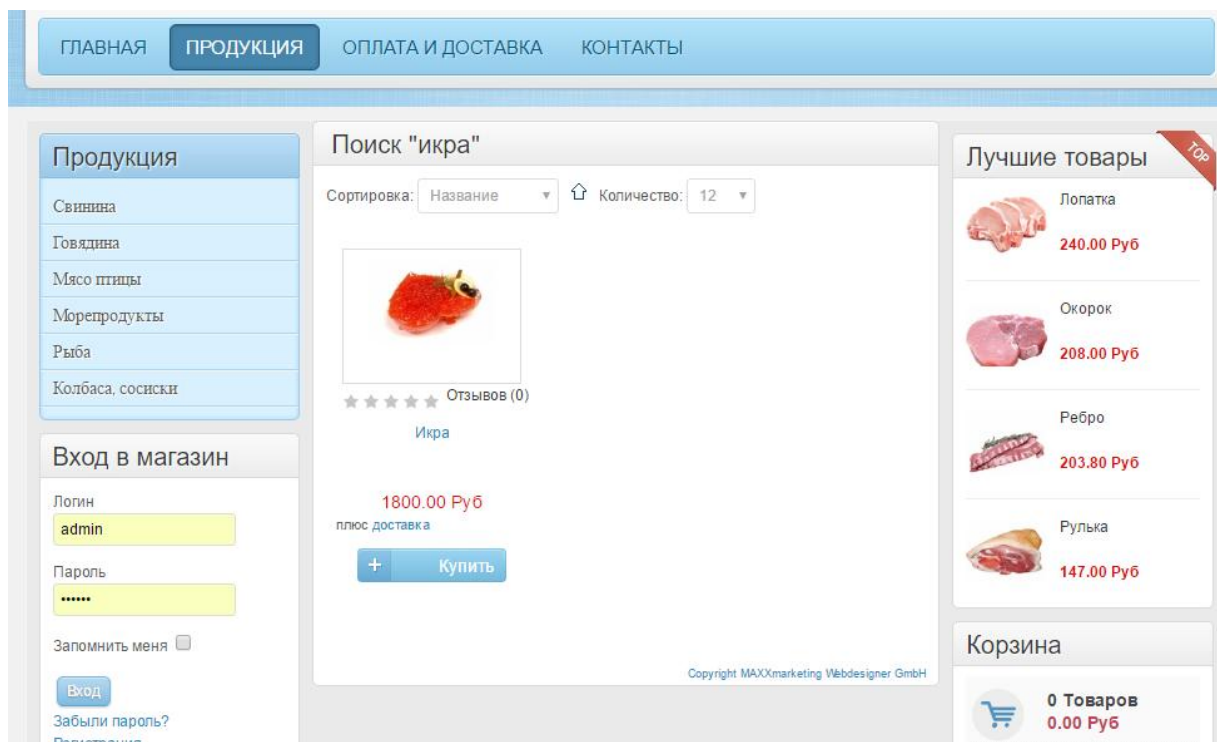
ГЛАВНАЯ ПРОДУКЦИЯ ОПЛАТА И ДОСТАВКА КОНТАКТЫ

Продукция

Свинина
Говядина
Мясо птицы
Морепродукты
Рыба
Колбаса, сосиски

Вход в магазин

Логин
admin
Пароль
••••••
Запомнить меня
Вход
Забыли пароль?
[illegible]

Поиск "икра"

Сортировка: Название Количество: 12

Отзывов (0)
Икра
1800.00 Руб
плюс доставка
+ Купить

Copyright MAXXmarketing Webdesigner GmbH

Лучшие товары
TOP

Лопатка
240.00 Руб

Окорок
208.00 Руб

Ребро
203.80 Руб

Рулька
147.00 Руб

Корзина

0 Товаров
0.00 Руб